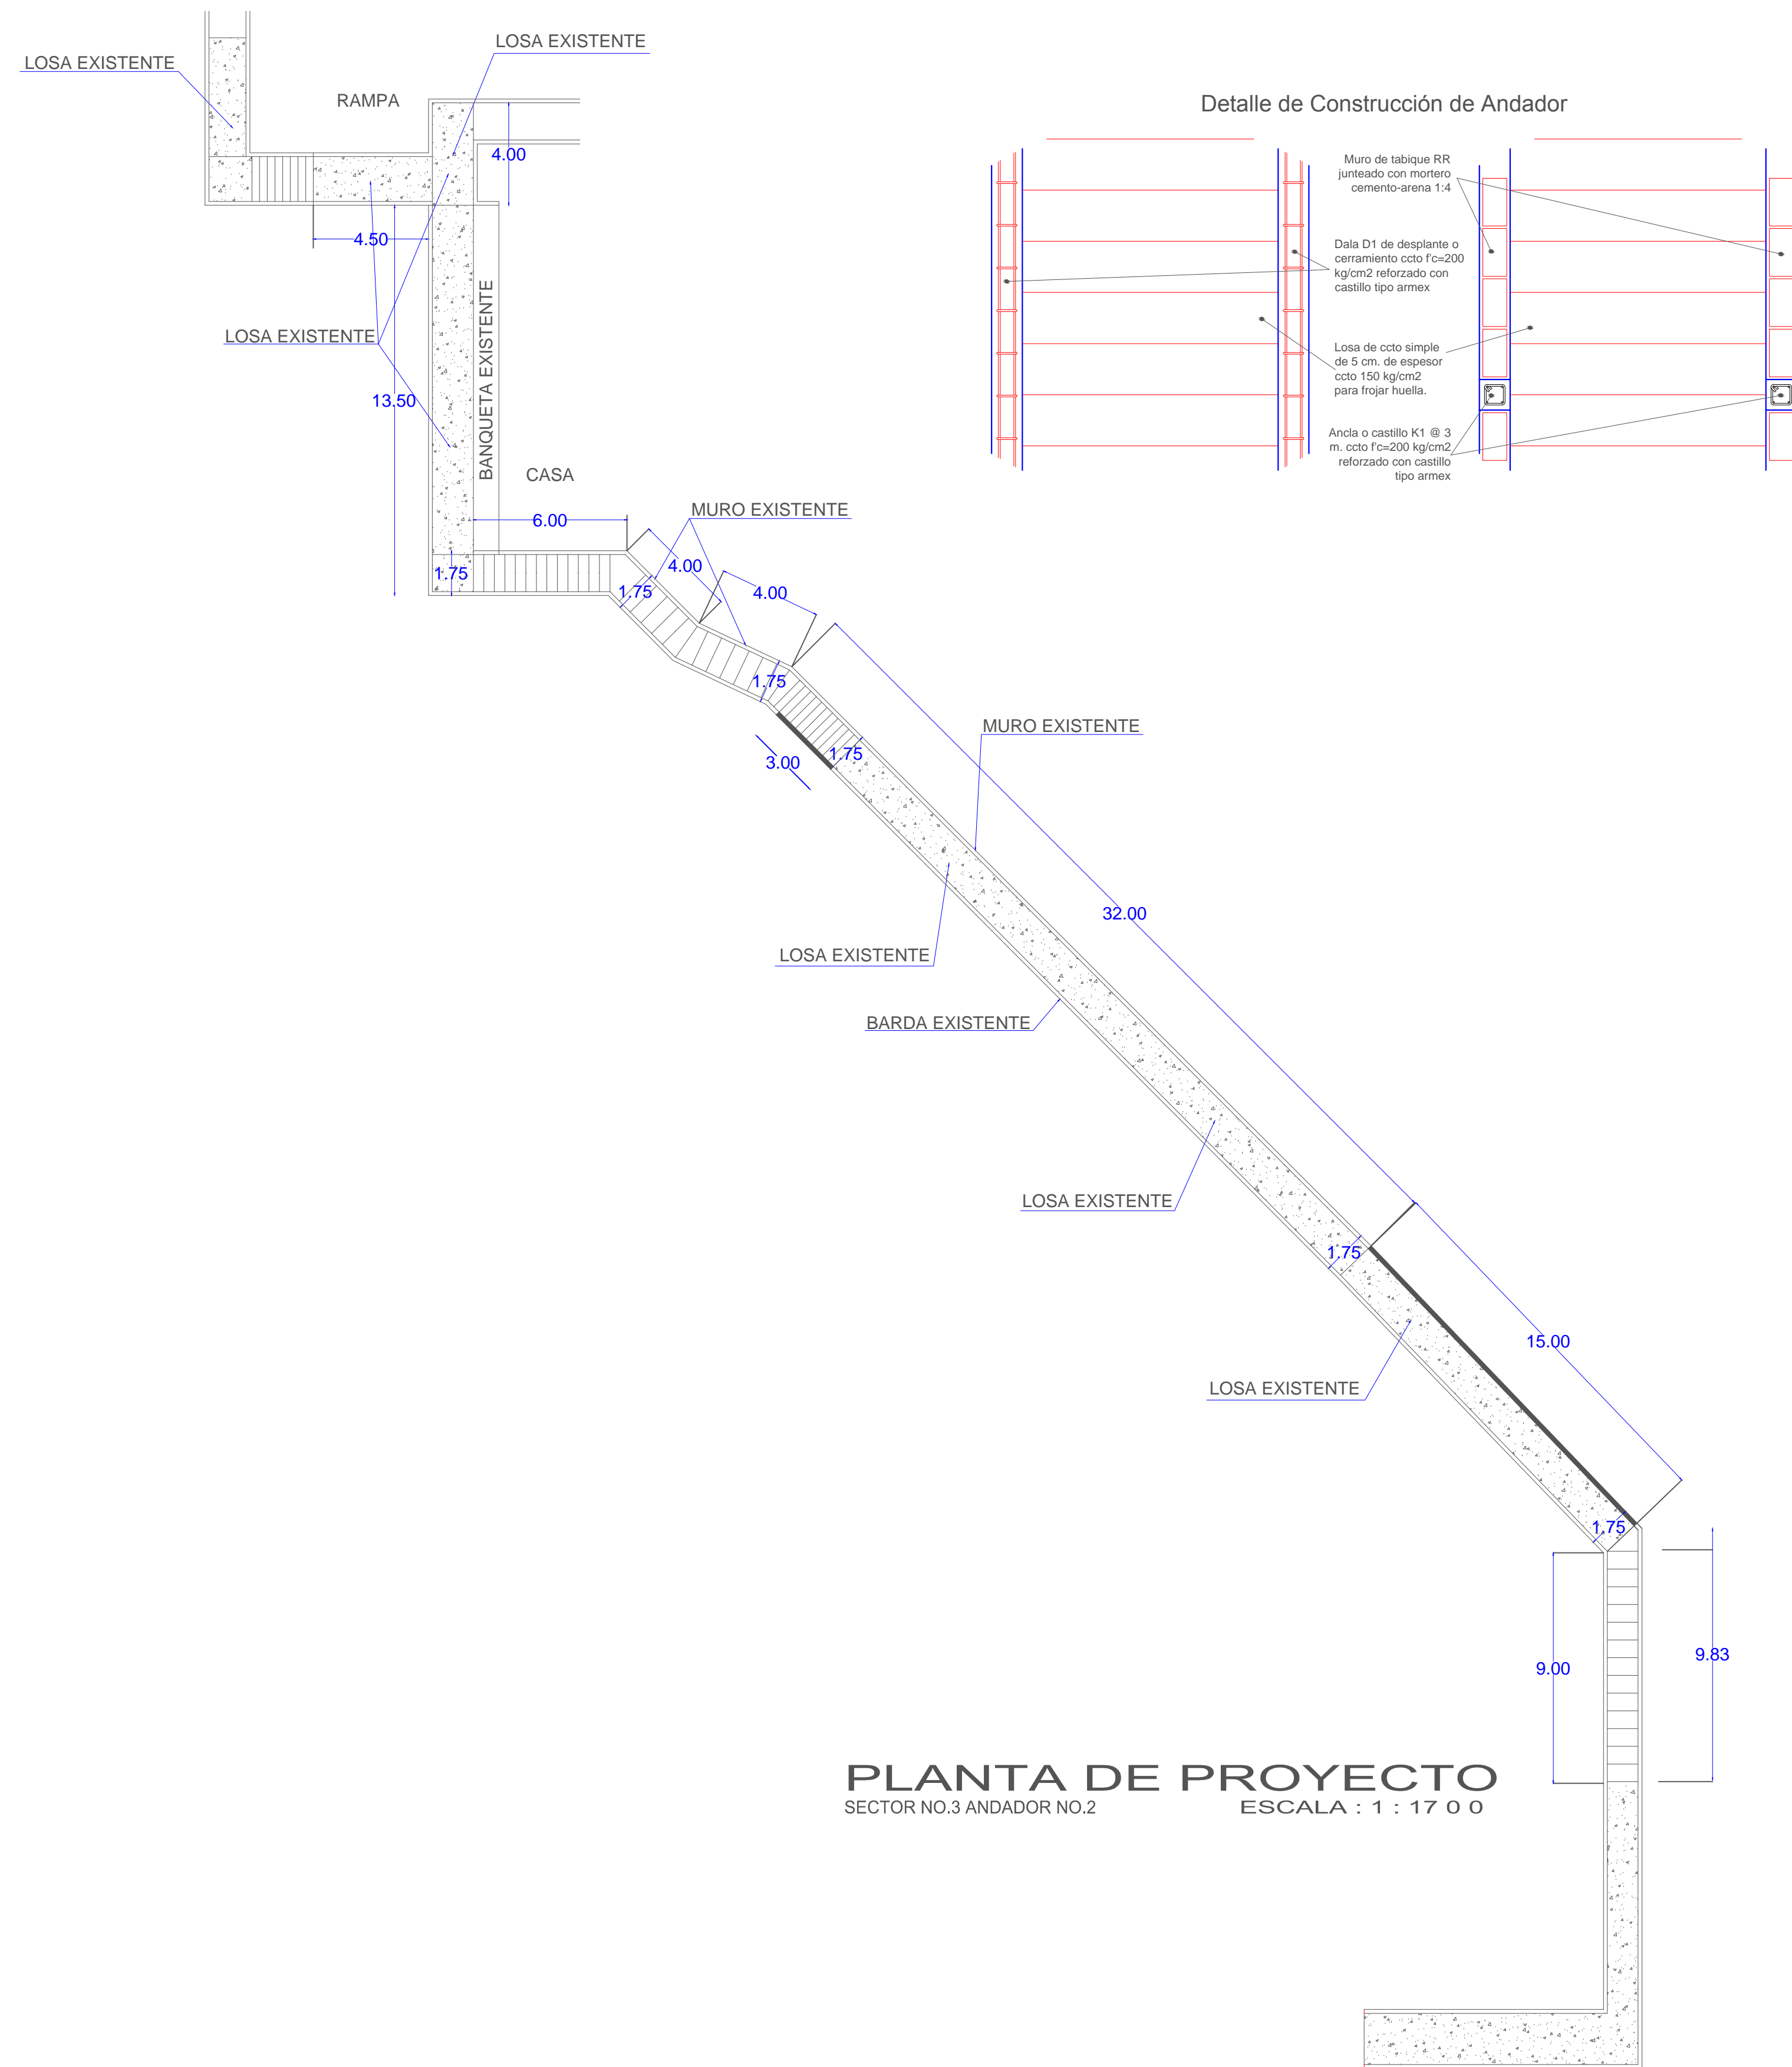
LOSA EXISTENTE

LOSA EXISTENTE

RAMPA

4.00

4.50

LOSA EXISTENTE

13.50

BANQUETA EXISTENTE

CASA

6.00

MURO EXISTENTE

1.75

4.00

1.75

4.00

1.75

1.75

3.00

MURO EXISTENTE

32.00

LOSA EXISTENTE

BARDA EXISTENTE

LOSA EXISTENTE

1.75

15.00

LOSA EXISTENTE

1.75

9.00

9.83

Detalle de Construcción de Andador

Muro de tabique RR junteado con mortero cemento-arena 1:4

Dala D1 de desplante o cerramiento ccto f'c=200 kg/cm2 reforzado con castillo tipo armex

Losa de ccto simple de 5 cm. de espesor ccto 150 kg/cm2 para frojar huella.

Ancla o castillo K1 @ 3 m. ccto f'c=200 kg/cm2 reforzado con castillo tipo armex

PLANTA DE PROYECTO
SECTOR NO.3 ANDADOR NO.2
ESCALA : 1 : 17 0 0